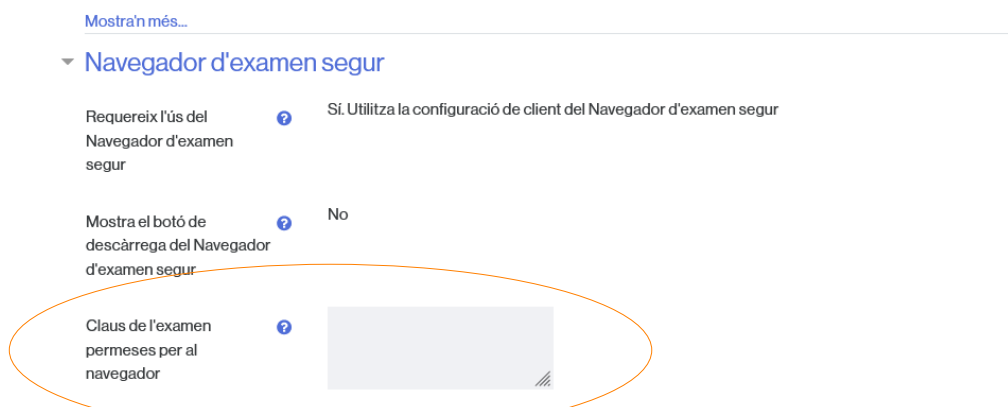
Mostra'n més...

Navegador d'examen segur

Requereix l'ús del Navegador d'examen segur

Sí. Utilitza la configuració de client del Navegador d'examen segur

Mostra el botó de descàrrega del Navegador d'examen segur

No

Claus de l'examen permeses per al navegador